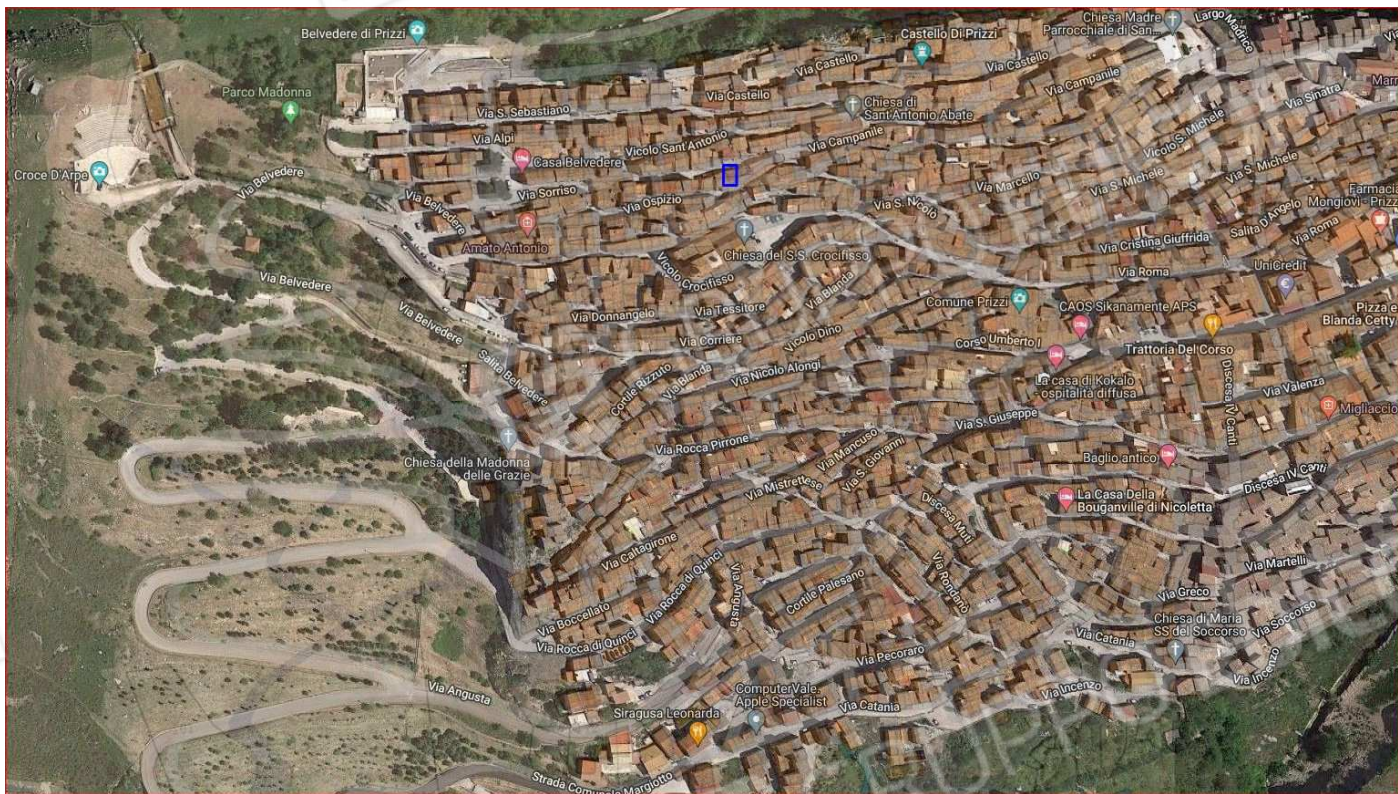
Belvedere di Prizzi
Castello Di Prizzi
Chiesa Madre Parrocchiale di San...
Largo Madrice
Parco Madonna
Croce D'Arpe
Via S. Sebastiano
Via Castello
Via Castello
Via Castello
Via Campanile
Via Sinatra
Chiesa di Sant'Antonio Abate
Via Alpi
Casa Belvedere
Vicolo Sant'Antonio
Via Campanile
Vicolo S. Michele
Via S. Michele
Farmacia Mongiovi - Prizzi
Via Sorriso
Via Ospizio
Via Marcello
Via S. Michele
Via Belvedere
Via Belvedere
Amato Antonio
Via S. Nicolò
Salita D'Angelo
Via Roma
Chiesa del S.S. Crocifisso
Via Cristina Giuffrida
Vicolo Crocifisso
Via Roma
UniCredit
Via Belvedere
Via Belvedere
Via Blanda
Comune Prizzi
CAOS Sikanamente APS
Pizza e Blanda Cetty
Via Donnangelo
Via Tessitore
Vicolo Dino
Via Corriere
Corso Umberto I
Trattoria Del Corso
Salita Belvedere
Cortile Rizzuto
Via Blanda
Via Nicolo Alongi
La casa di Kokalo ospitalità diffusa
Discesa IV Canti
Via Valenza
Migliaccio
Via S. Giuseppe
Via Rocca Pirrone
Via Mancuso
Via S. Giovanni
Baglio antico
Chiesa della Madonna delle Grazie
Via Mistrettese
Discesa Muti
Discesa IV Canti
La Casa Della Bouganville di Nicoletta
Via Caltagirone
Via Rondono
Via Martelli
Via Rocca di Quinci
Via Angusta
Cortile Palesano
Via Boccellato
Via Greco
Via Rocca di Quinci
Chiesa di Maria SS del Soccorso
Via Soccorso
Via Catania
Via Pecoraro
Via Incenzo
Via Angusta
Via Incenzo
ComputerVale Apple Specialist
Via Catania
Siragusa Leonarda
Strada Comunale Margiotto